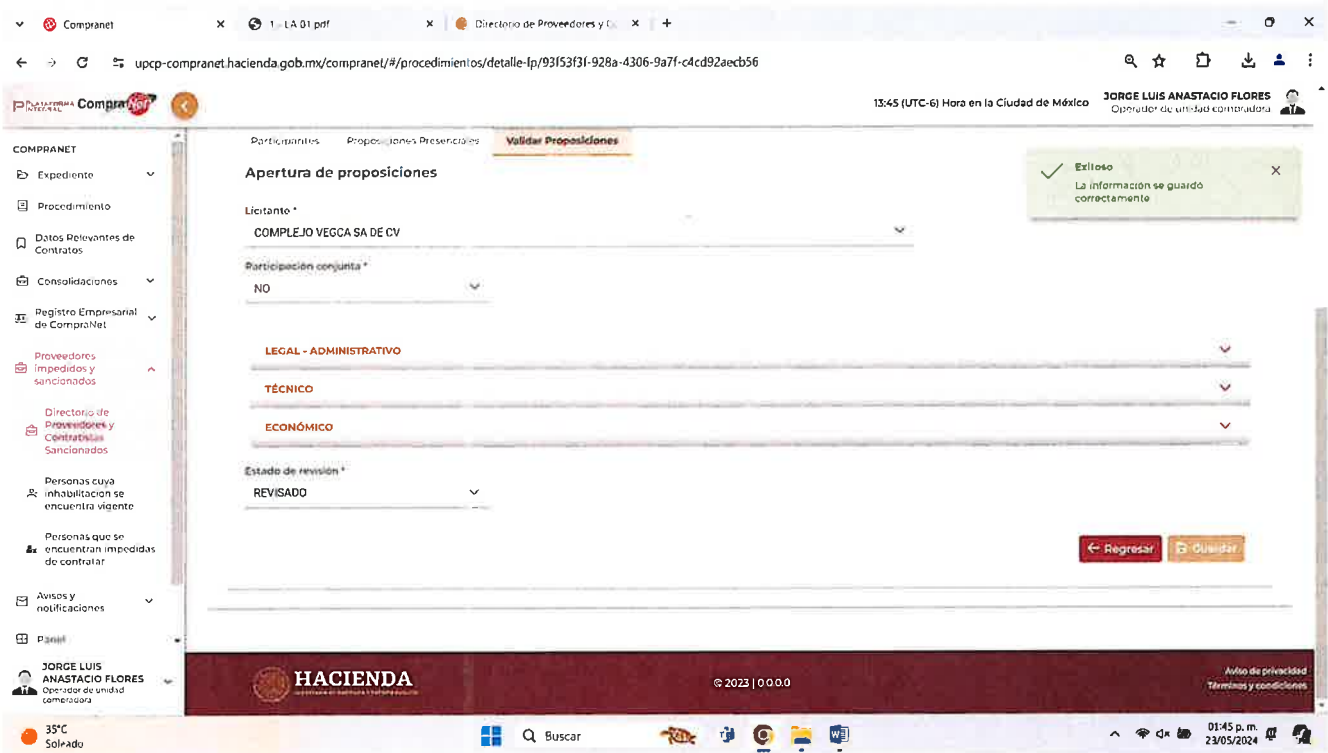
Compranet
1 - LA 01.pdf
Directorio de Proveedores y C
+

upcp-compranet.hacienda.gob.mx/compranet/#/procedimientos/detalle-fp/93f53f3f-928a-4306-9a7f-c4cd92aecb56

PLATAFORMA INTEGRAL CompraNet

13:45 (UTC-6) Hora en la Ciudad de México
JORGE LUIS ANASTACIO FLORES
Operador de unidad contratadora

COMPRANET
Expediente
Procedimiento
Datos Relevantes de Contratos
Consolidaciones
Registro Empresarial de CompraNet
Proveedores impedidos y sancionados
Directorio de Proveedores y Contratistas Sancionados
Personas cuya inhabilitación se encuentra vigente
Personas que se encuentran impedidas de contratar
Avisos y notificaciones
Panel
JORGE LUIS ANASTACIO FLORES
Operador de unidad contratadora

Participantes
Proposiciones Presenciales
Validar Proposiciones

Apertura de proposiciones

Exitoso
La información se guardó correctamente

Licitante *
COMPLEJO VEGCA SA DE CV

Participación conjunta *
NO

LEGAL - ADMINISTRATIVO
TÉCNICO
ECONÓMICO

Estado de revisión *
REVISADO

Regresar
Guardar

HACIENDA
© 2023 | 0.0.0.0
Aviso de privacidad
Términos y condiciones

35°C
Soleado
Buscar
01:45 p. m.
23/05/2024